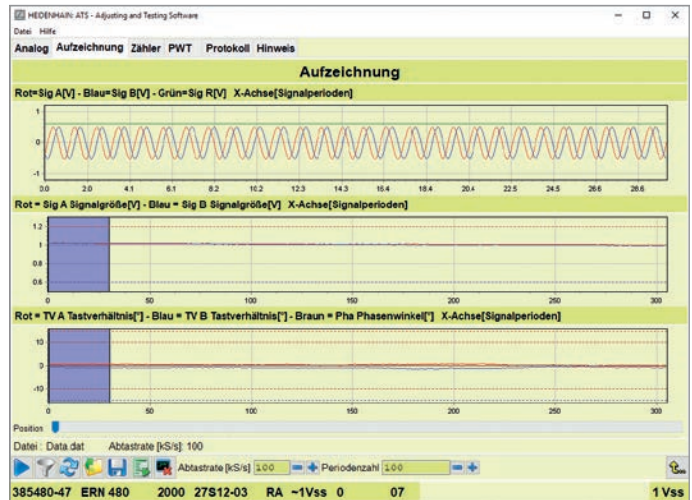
HEIDENHAIN ATS - Adjusting and Testing Software

Datei Hilfe

Analog Aufzeichnung Zähler PWT Protokoll Hinweis

Aufzeichnung

Rot=Sig A[V] - Blau=Sig B[V] - Grün=Sig R[V] X-Achse[Signalperioden]

1
0
-1
0.0 2.0 4.1 6.1 8.2 10.2 12.3 14.3 16.4 18.4 20.4 22.5 24.5 26.6 28.6

Rot = Sig A Signalgröße[V] - Blau = Sig B Signalgröße[V] X-Achse[Signalperioden]

1.2
1
0.8
0.6
0 50 100 150 200 250 300

Rot = TV A Tastverhältnis[°] - Blau = TV B Tastverhältnis[°] - Braun = Pha Phasenwinkel[°] X-Achse[Signalperioden]

10
0
-10
0 50 100 150 200 250 300

Position

Datei : Data.dat Abtastrate [kS/s]: 100

Abtastrate [kS/s] 100 Periodenzahl 100

385480-47 ERN 480 2000 27S12-03 RA ~1Vss 0 07 1Vss